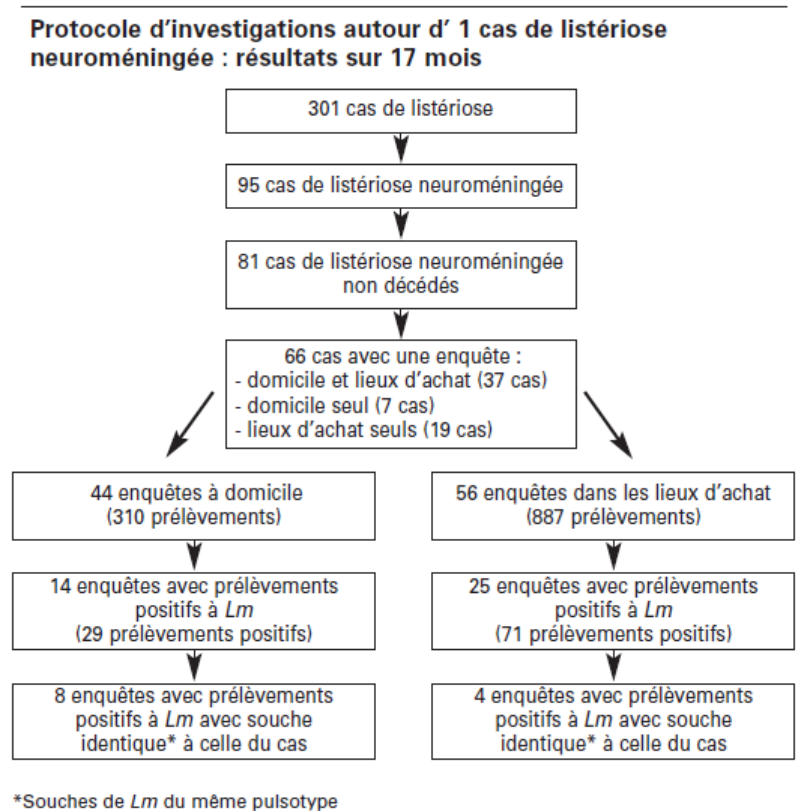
Protocole d’investigations autour d’ 1 cas de listériose neuroméningée : résultats sur 17 mois

301 cas de listériose

95 cas de listériose neuroméningée

81 cas de listériose neuroméningée non décédés

66 cas avec une enquête :
- domicile et lieux d’achat (37 cas)
- domicile seul (7 cas)
- lieux d’achat seuls (19 cas)

44 enquêtes à domicile (310 prélèvements)

14 enquêtes avec prélèvements positifs à *Lm* (29 prélèvements positifs)

8 enquêtes avec prélèvements positifs à *Lm* avec souche identique* à celle du cas

56 enquêtes dans les lieux d’achat (887 prélèvements)

25 enquêtes avec prélèvements positifs à *Lm* (71 prélèvements positifs)

4 enquêtes avec prélèvements positifs à *Lm* avec souche identique* à celle du cas

*Souches de *Lm* du même pulsotype